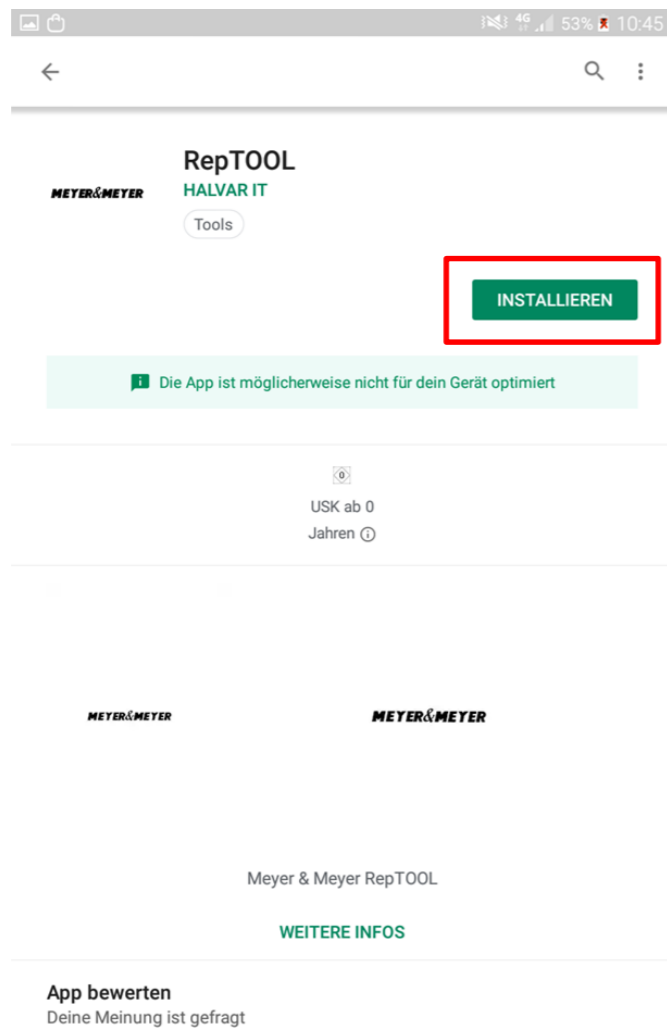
4G 53% 10:45

RepTOOL
HALVAR IT
Tools

MEYER&MEYER

INSTALLIEREN

Die App ist möglicherweise nicht für dein Gerät optimiert

0
USK ab 0 Jahren

MEYER&MEYER
MEYER&MEYER

Meyer & Meyer RepTOOL

WEITERE INFOS

App bewerten
Deine Meinung ist gefragt